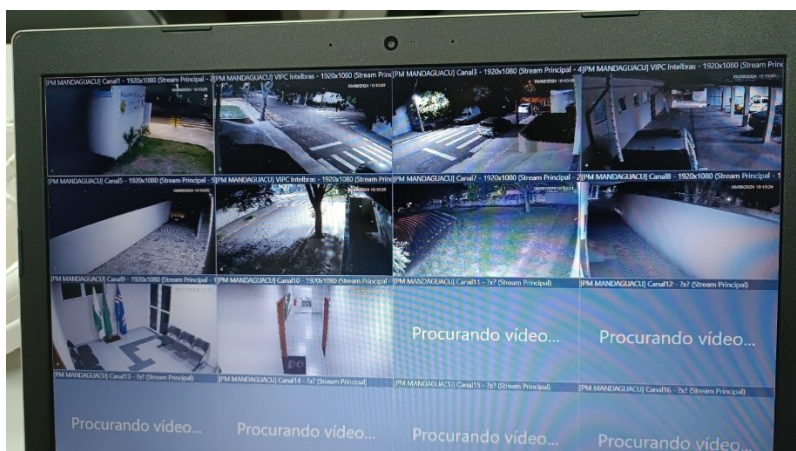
[PM MANDAGUACU] Canal1 - 1920x1080 (Stream Principal - 3
[PM MANDAGUACU] VIPC Intelbras - 1920x1080 (Stream Princ
[PM MANDAGUACU] Canal3 - 1920x1080 (Stream Principal - 4
[PM MANDAGUACU] VIPC Intelbras - 1920x1080 (Stream Princ
[PM MANDAGUACU] Canal5 - 1920x1080 (Stream Principal - 5
[PM MANDAGUACU] VIPC Intelbras - 1920x1080 (Stream Princ
[PM MANDAGUACU] Canal7 - 1920x1080 (Stream Principal - 2
[PM MANDAGUACU] Canal8 - 1920x1080 (Stream Principal - 
[PM MANDAGUACU] Canal9 - 1920x1080 (Stream Principal
[PM MANDAGUACU] Canal10 - 1920x1080 (Stream Princ
[PM MANDAGUACU] Canal11 - ?x? (Stream Principal)
Procurando vídeo...
[PM MANDAGUACU] Canal12 - ?x? (Stream Principal)
Procurando vídeo...
[PM MANDAGUACU] Canal13 - ?x? (Stream Principal)
Procurando vídeo...
[PM MANDAGUACU] Canal14 - ?x? (Stream Principal)
Procurando vídeo...
[PM MANDAGUACU] Canal15 - ?x? (Stream Principal)
Procurando vídeo...
[PM MANDAGUACU] Canal16 - ?x? (Stream Principal)
Procurando vídeo...